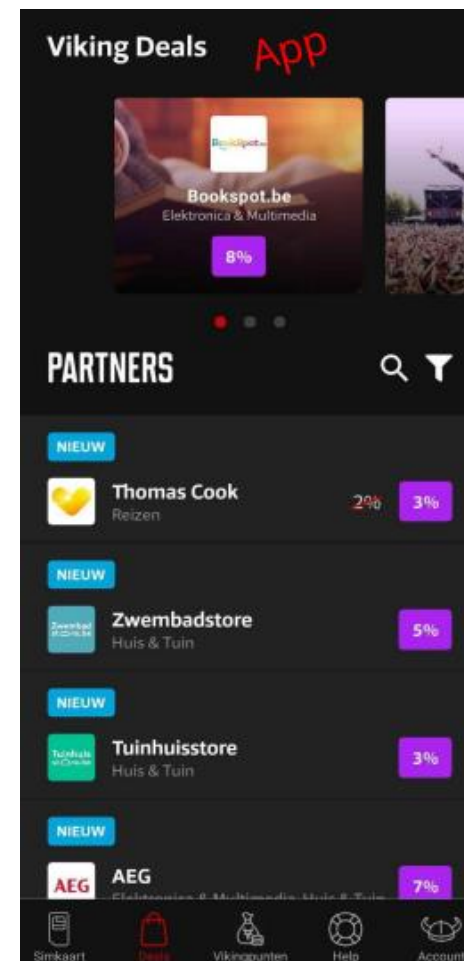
Viking Deals App

Bookspot.be

Bookspot.be
Elektronica & Multimedia
8%

PARTNERS

NIEUW
Thomas Cook
Reizen
2%
3%

NIEUW
Zwembadstore
Huis & Tuin
5%

NIEUW
Tuinhuisstore
Huis & Tuin
3%

NIEUW
AEG
AEG
Elektronica & Multimedia, Huis & Tuin
7%

Simkaart
Deals
Vikingpunten
Help
Account